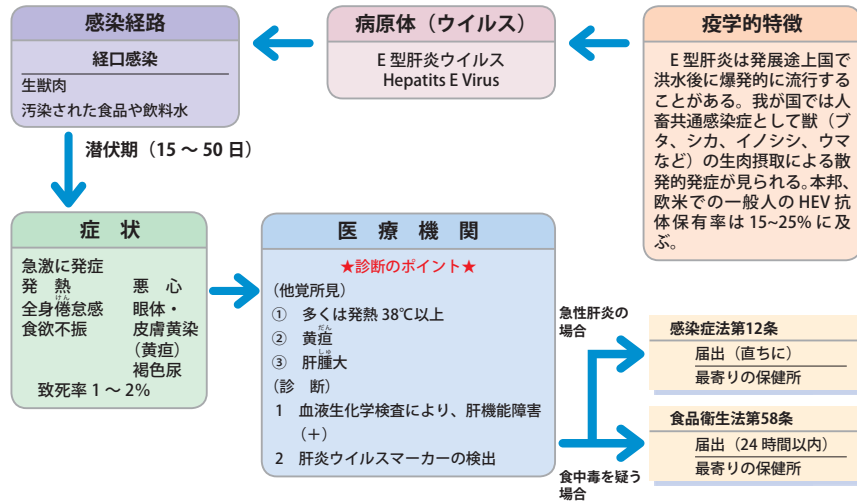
疫学的特徴

E 型肝炎は発展途上国で洪水後に爆発的に流行することがある。我が国では人畜共通感染症として獣（ブタ、シカ、イノシシ、ウマなど）の生肉摂取による散発的発症が見られる。本邦、欧米での一般人の HEV 抗体保有率は 15~25% に及ぶ。

病原体（ウイルス）

E 型肝炎ウイルス
Hepatits E Virus

感染経路

経口感染
生獣肉
汚染された食品や飲料水

潜伏期（15 ～ 50 日）

症　状

急激に発症
発　熱　　悪　心
全身倦怠感　眼体・
食欲不振　皮膚黄染
（黄疸）
褐色尿
致死率 1 ～ 2%

医　療　機　関

★診断のポイント★
（他覚所見）
① 多くは発熱 38℃以上
② 黄疸
③ 肝腫大
（診　断）
1 血液生化学検査により、肝機能障害（＋）
2 肝炎ウイルスマーカーの検出

急性肝炎の場合

感染症法第12条
届出（直ちに）
最寄りの保健所

食中毒を疑う場合

食品衛生法第58条
届出（24 時間以内）
最寄りの保健所